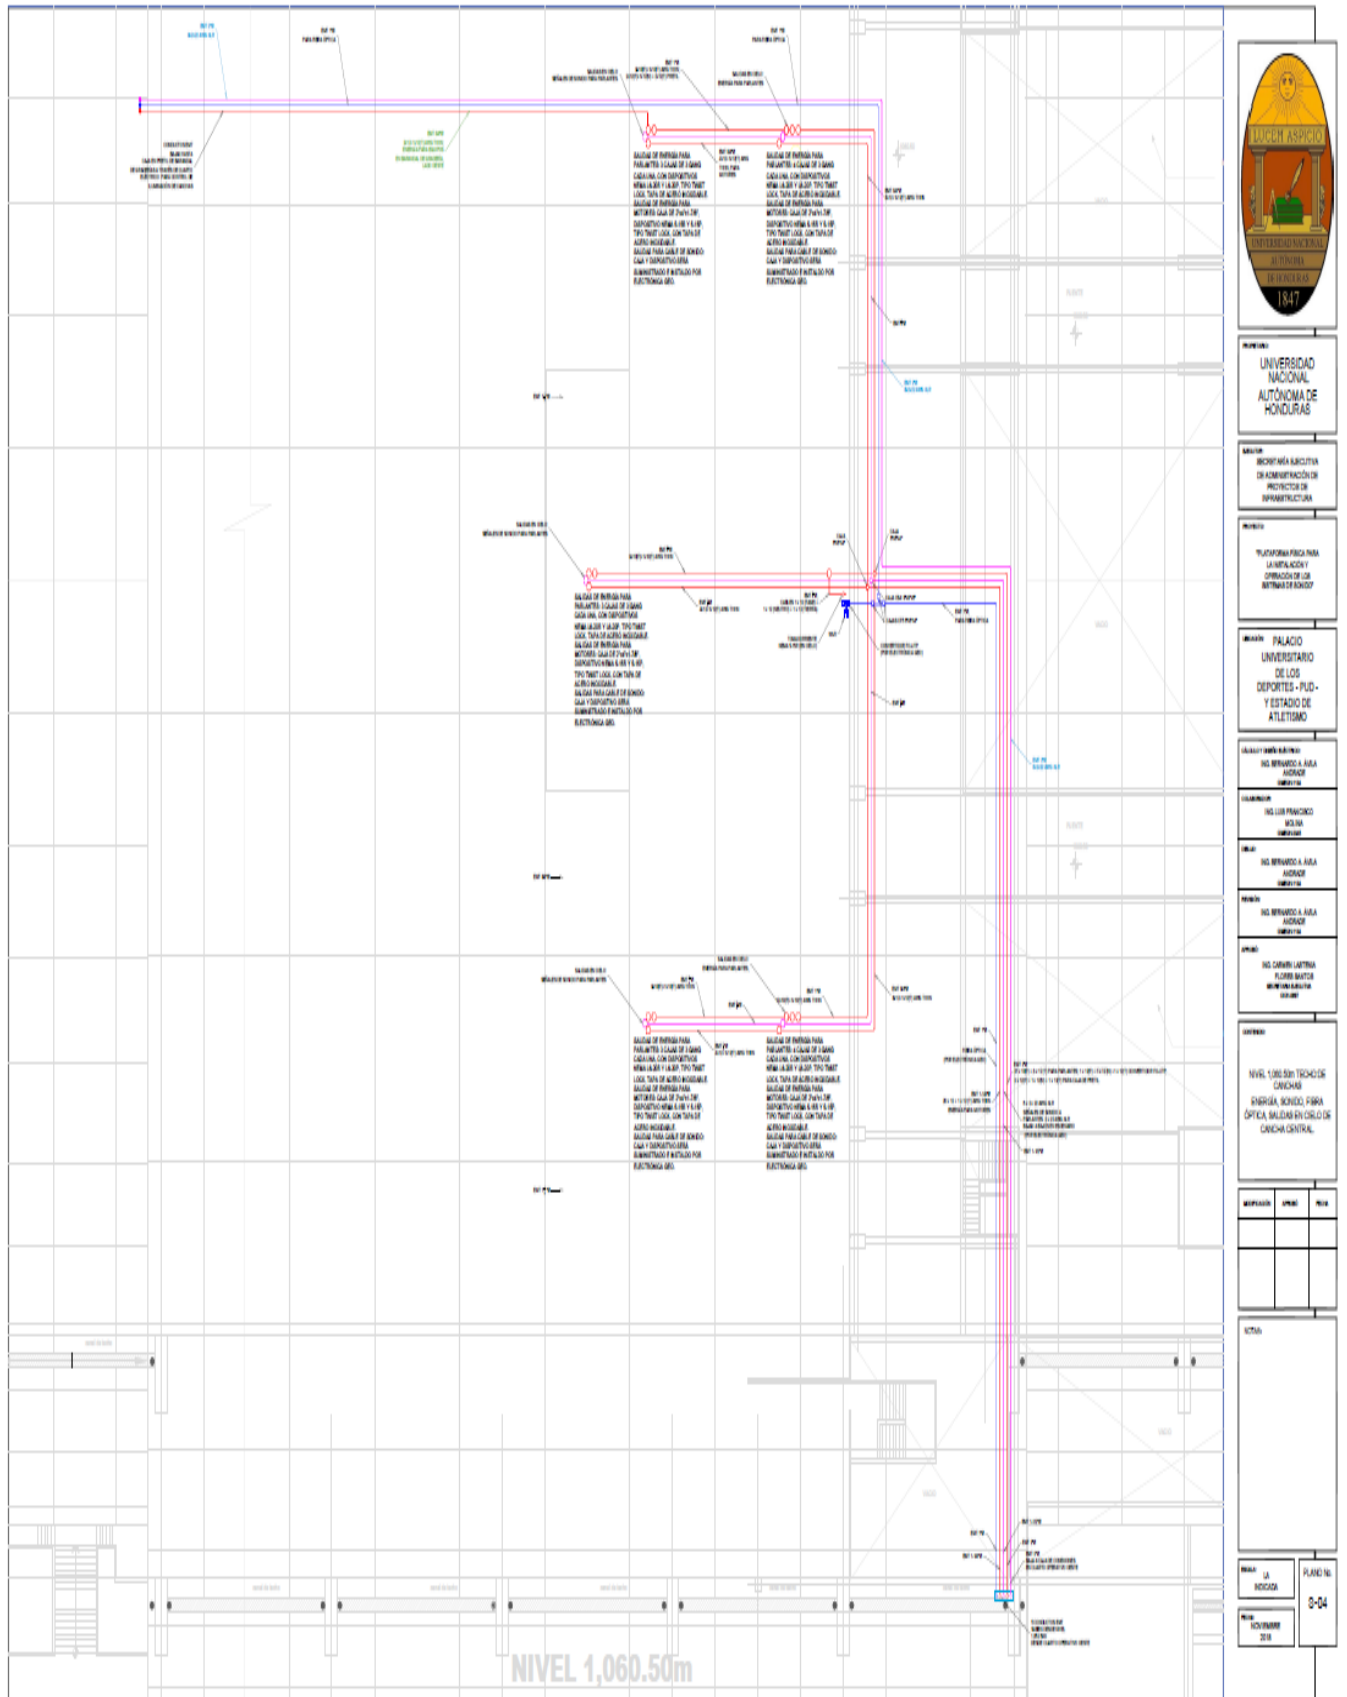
LUCEM ASPICIO
UNIVERSIDAD NACIONAL AUTÓNOMA DE HONDURAS
1847

UNIVERSIDAD NACIONAL AUTÓNOMA DE HONDURAS

SECRETARÍA EJECUTIVA DE ADMINISTRACIÓN DE PROYECTOS DE INFRAESTRUCTURA

"PLATAFORMA FISICA PARA LA INSTALACIÓN Y OPERACIÓN DE LOS SISTEMAS DE SONIDO"

PALACIO UNIVERSITARIO DE LOS DEPORTES - PUD - Y ESTADIO DE ATLETISMO

ING. BERNARDO A. ÁVILA ANDRADE

ING. LUIS FRANCISCO MOLINA

ING. BERNARDO A. ÁVILA ANDRADE

ING. BERNARDO A. ÁVILA ANDRADE

ING. CARMEN LASTENIA FLORES MATOS

NIVEL 1,060.50m TECHO DE CANCHAS
ENERGÍA, SONIDO, FIBRA ÓPTICA, SALIDAS EN CIELO DE CANCHA CENTRAL

NOTAS:

LA INDICADA

NOVIEMBRE 2018

PLANO No.
S-04

SALIDAS DE ENERGIA PARA PARLANTES 3 CAJAS DE 3 GANG CADA UNA, CON DISPOSITIVOS NEMA L6-20R Y L6-30R, TIPO TWIST LOCK, TAPA DE ACERO INOXIDABLE
SALIDAS DE ENERGIA PARA MOTORES: CAJA DE 2"x4"x1 7/8" DISPOSITIVO NEMA ... TIPO TWIST LOCK, CON TAPA DE ACERO INOXIDABLE
SALIDAS PARA CABLE DE SONIDO: CAJA Y DISPOSITIVO SERÁ SUMINISTRADO E INSTALADO POR ELECTRÓNICA GRD.

NIVEL 1,060.50m